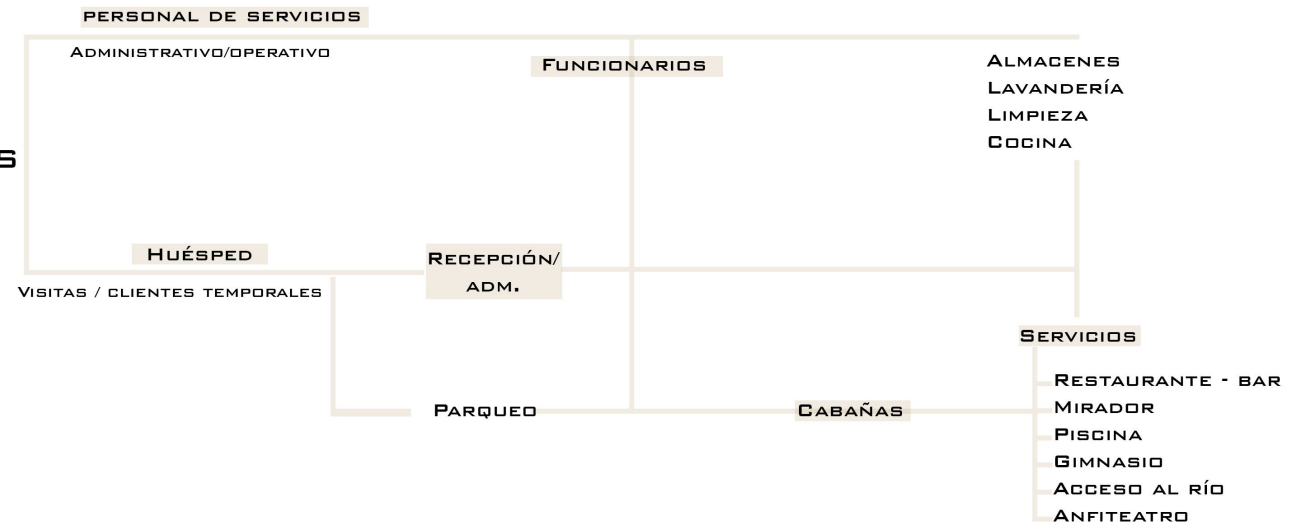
S

personal de servicios

Administrativo/operativo

Funcionarios

Almacenes
Lavandería
Limpieza
Cocina

Huésped

Recepción/
adm.

Visitas / clientes temporales

Servicios

Restaurante - bar
Mirador
Piscina
Gimnasio
Acceso al río
Anfiteatro

Parqueo

Cabañas